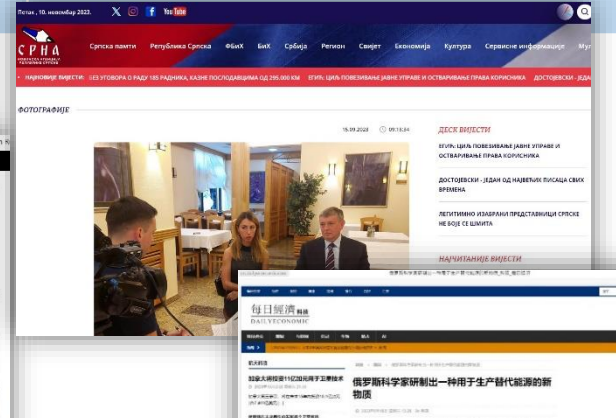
Петак , 10. новембар 2023.

YouTube

СРНА
НОВИНСКА АГЕНЦИЈА РЕПУБЛИКЕ СРПСКЕ

Српска памти | Република Српска | ФБиХ | БиХ | Србија | Регион | Свијет | Економија | Култура | Сервисне информације | Му

НАЈНОВИЈЕ ВИЈЕСТИ | ЕЗ УГОВОРА О РАДУ 185 РАДНИКА, КАЗНЕ ПОСЛОДАВЦИМА ОД 295.000 КМ | ЕГИП: ЦИЉ ПОВЕЗИВАЊЕ ЈАВНЕ УПРАВЕ И ОСТВАРИВАЊЕ ПРАВА КОРИСНИКА | ДОСТОЈЕВСКИ - ЈЕДАН

ФОТОГРАФИЈЕ

16.09.2023 09:13:04

ДЕСЕТ ВИЈЕСТИ

ЕГИП: ЦИЉ ПОВЕЗИВАЊЕ ЈАВНЕ УПРАВЕ И ОСТВАРИВАЊЕ ПРАВА КОРИСНИКА

ДОСТОЈЕВСКИ - ЈЕДАН ОД НАЈВЕЋИХ ПИСАЦА СВИХ ВРЕМЕНА

ЛЕГИТИМНО ИЗАБРАНИ ПРЕДСТАВНИЦИ СРПСКЕ НЕ БОЈЕ СЕ ШИЉАТА

НАЈЧИТАНИЈЕ ВИЈЕСТИ

每日经济 新闻
DAILYECONOMIC

俄罗斯科学家研制出一种用于生产替代能源的新物质

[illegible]